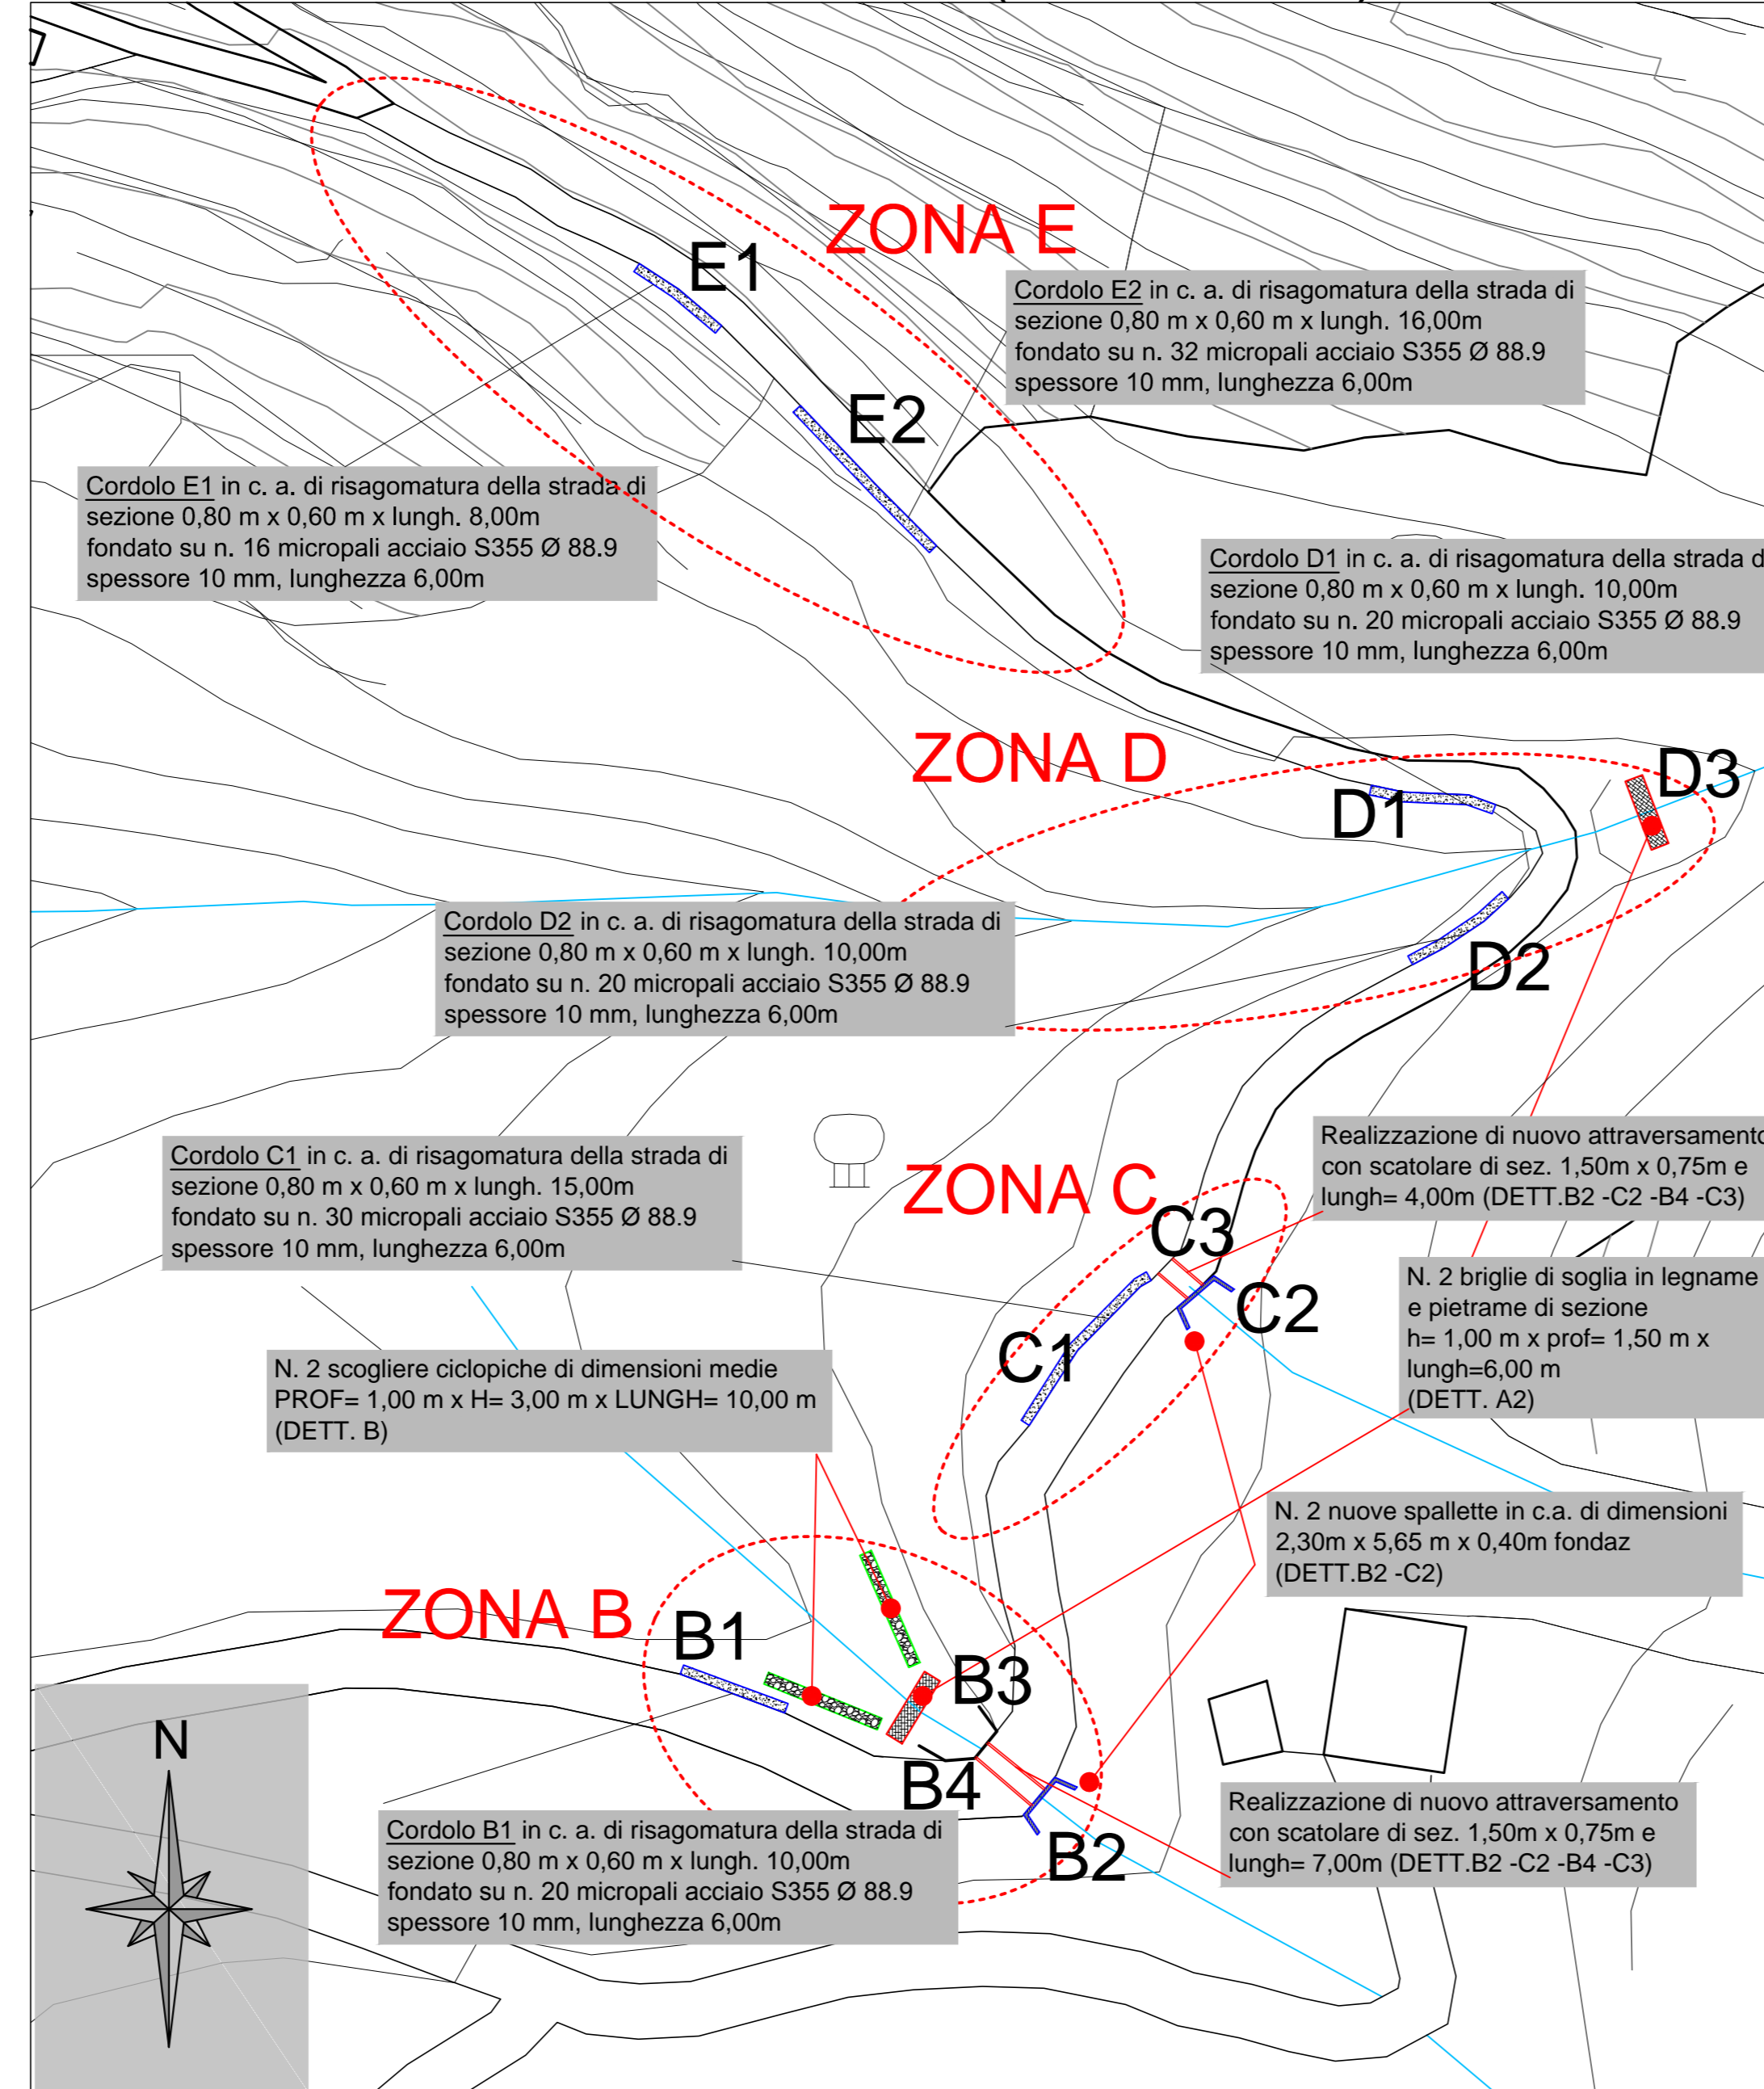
ZONA E

E1

Cordolo E2 in c. a. di risagomatura della strada di sezione 0,80 m x 0,60 m x lungh. 16,00m fondato su n. 32 micropali acciaio S355 Ø 88.9 spessore 10 mm, lunghezza 6,00m

E2

Cordolo E1 in c. a. di risagomatura della strada di sezione 0,80 m x 0,60 m x lungh. 8,00m fondato su n. 16 micropali acciaio S355 Ø 88.9 spessore 10 mm, lunghezza 6,00m

Cordolo D1 in c. a. di risagomatura della strada d sezione 0,80 m x 0,60 m x lungh. 10,00m fondato su n. 20 micropali acciaio S355 Ø 88.9 spessore 10 mm, lunghezza 6,00m

ZONA D

D3

D1

Cordolo D2 in c. a. di risagomatura della strada di sezione 0,80 m x 0,60 m x lungh. 10,00m fondato su n. 20 micropali acciaio S355 Ø 88.9 spessore 10 mm, lunghezza 6,00m

D2

Realizzazione di nuovo attraversamento con scatolare di sez. 1,50m x 0,75m e lungh= 4,00m (DETT.B2 -C2 -B4 -C3)

Cordolo C1 in c. a. di risagomatura della strada di sezione 0,80 m x 0,60 m x lungh. 15,00m fondato su n. 30 micropali acciaio S355 Ø 88.9 spessore 10 mm, lunghezza 6,00m

ZONA C

C3

C2

N. 2 briglie di soglia in legname e pietrame di sezione h= 1,00 m x prof= 1,50 m x lungh=6,00 m (DETT. A2)

C1

N. 2 scogliere ciclopiche di dimensioni medie PROF= 1,00 m x H= 3,00 m x LUNGH= 10,00 m (DETT. B)

N. 2 nuove spallette in c.a. di dimensioni 2,30m x 5,65 m x 0,40m fondaz (DETT.B2 -C2)

ZONA B

B1

B3

N

B4

Realizzazione di nuovo attraversamento con scatolare di sez. 1,50m x 0,75m e lungh= 7,00m (DETT.B2 -C2 -B4 -C3)

Cordolo B1 in c. a. di risagomatura della strada di sezione 0,80 m x 0,60 m x lungh. 10,00m fondato su n. 20 micropali acciaio S355 Ø 88.9 spessore 10 mm, lunghezza 6,00m

B2